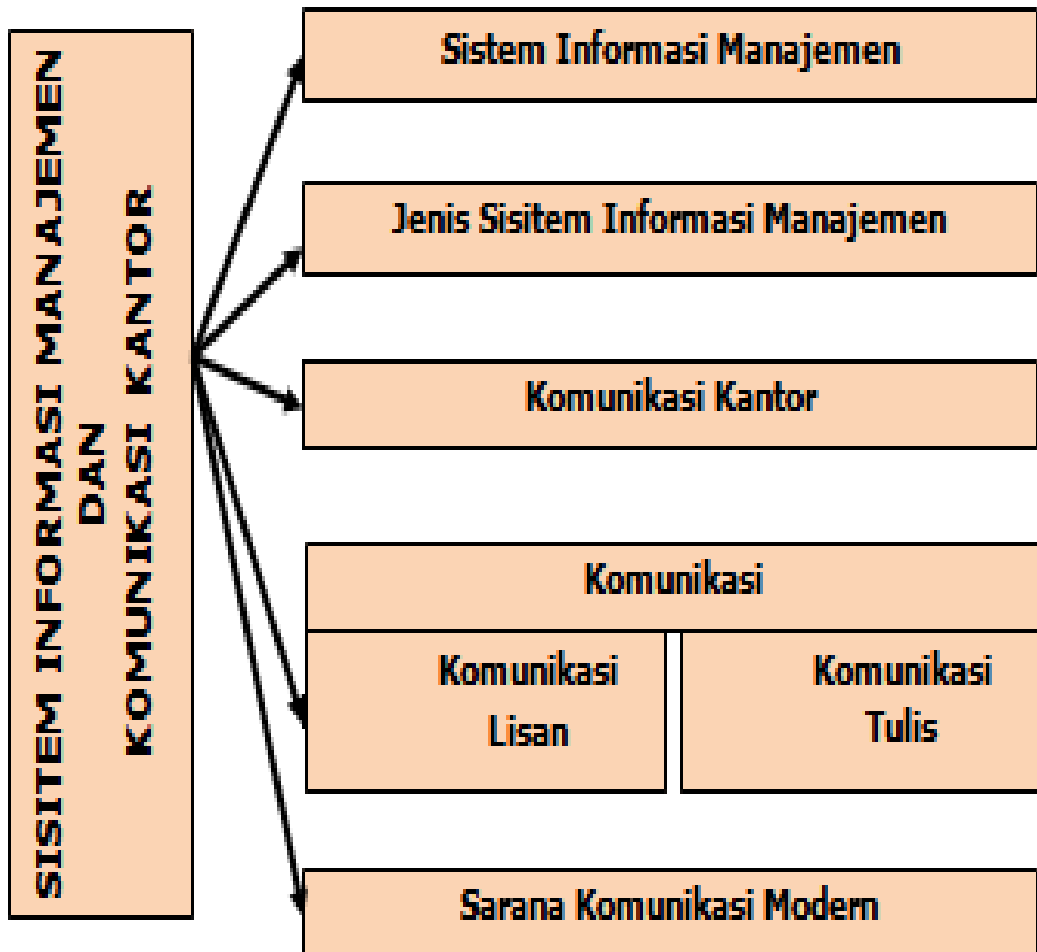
SISITEM INFORMASI MANAJEMEN DAN KOMUNIKASI KANTOR

Sistem Informasi Manajemen

Jenis Sisitem Informasi Manajemen

Komunikasi Kantor

Komunikasi

Komunikasi Lisan

Komunikasi Tulis

Sarana Komunikasi Modern